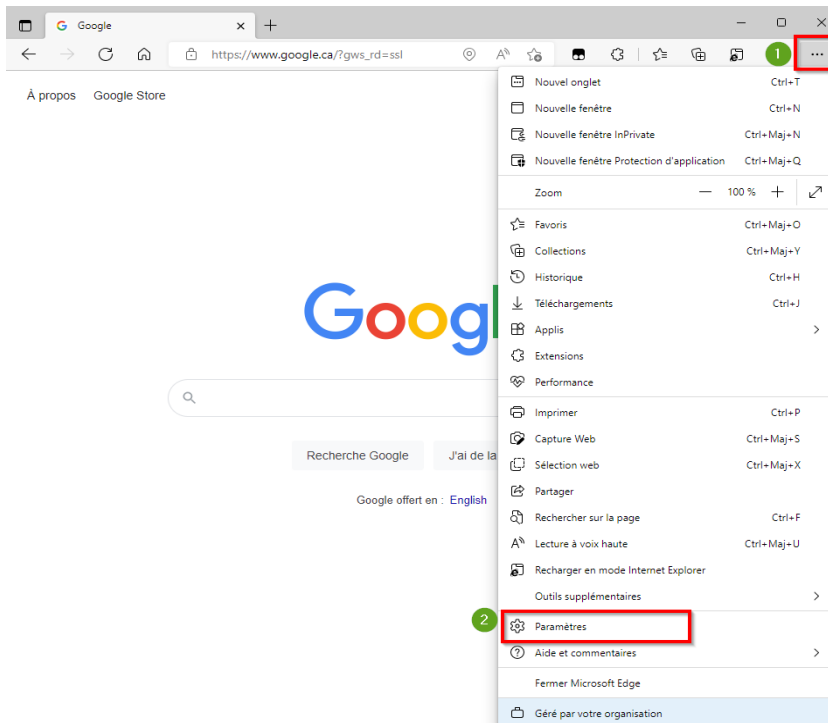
Google

https://www.google.ca/?gws_rd=ssl

1

À propos Google Store

Google

Recherche Google J'ai de la

Google offert en : English

Nouvel onglet Ctrl+T
Nouvelle fenêtre Ctrl+N
Nouvelle fenêtre InPrivate Ctrl+Maj+N
Nouvelle fenêtre Protection d'application Ctrl+Maj+Q
Zoom — 100 % +
Favoris Ctrl+Maj+O
Collections Ctrl+Maj+Y
Historique Ctrl+H
Téléchargements Ctrl+J
Applis
Extensions
Performance
Imprimer Ctrl+P
Capture Web Ctrl+Maj+S
Sélection web Ctrl+Maj+X
Partager
Rechercher sur la page Ctrl+F
Lecture à voix haute Ctrl+Maj+U
Recharger en mode Internet Explorer
Outils supplémentaires
2
Paramètres
Aide et commentaires
Fermer Microsoft Edge
Géré par votre organisation